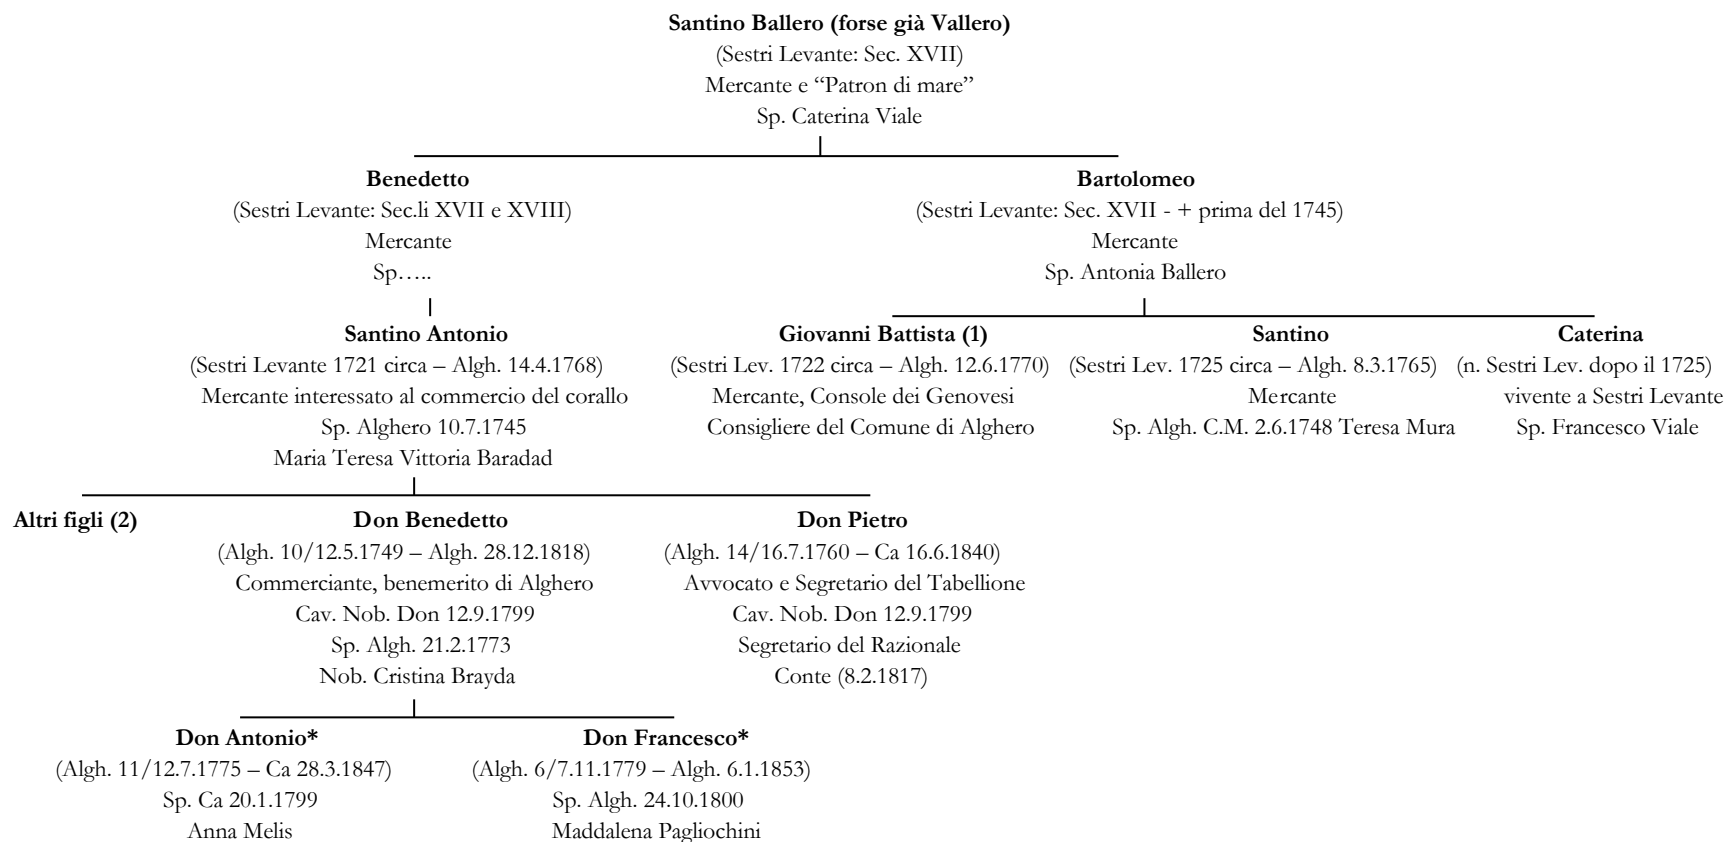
**Santino Ballero (forse già Vallero)**
(Sestri Levante: Sec. XVII)
Mercante e "Patron di mare"
Sp. Caterina Viale

**Benedetto**
(Sestri Levante: Sec.li XVII e XVIII)
Mercante
Sp…..

**Bartolomeo**
(Sestri Levante: Sec. XVII - + prima del 1745)
Mercante
Sp. Antonia Ballero

**Santino Antonio**
(Sestri Levante 1721 circa – Algh. 14.4.1768)
Mercante interessato al commercio del corallo
Sp. Alghero 10.7.1745
Maria Teresa Vittoria Baradad

**Giovanni Battista (1)**
(Sestri Lev. 1722 circa – Algh. 12.6.1770)
Mercante, Console dei Genovesi
Consigliere del Comune di Alghero

**Santino**
(Sestri Lev. 1725 circa – Algh. 8.3.1765)
Mercante
Sp. Algh. C.M. 2.6.1748 Teresa Mura

**Caterina**
(n. Sestri Lev. dopo il 1725)
vivente a Sestri Levante
Sp. Francesco Viale

**Altri figli (2)**

**Don Benedetto**
(Algh. 10/12.5.1749 – Algh. 28.12.1818)
Commerciante, benemerito di Alghero
Cav. Nob. Don 12.9.1799
Sp. Algh. 21.2.1773
Nob. Cristina Brayda

**Don Pietro**
(Algh. 14/16.7.1760 – Ca 16.6.1840)
Avvocato e Segretario del Tabellione
Cav. Nob. Don 12.9.1799
Segretario del Razionale
Conte (8.2.1817)

**Don Antonio***
(Algh. 11/12.7.1775 – Ca 28.3.1847)
Sp. Ca 20.1.1799
Anna Melis

**Don Francesco***
(Algh. 6/7.11.1779 – Algh. 6.1.1853)
Sp. Algh. 24.10.1800
Maddalena Pagliochini